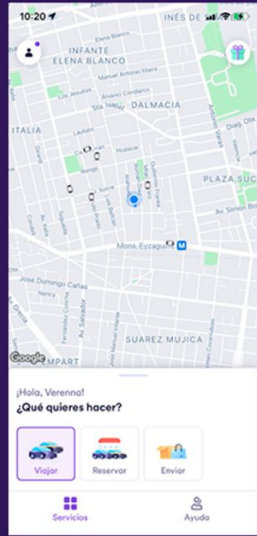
10:20
INÉS DE
INFANTE
ELENA BLANCO
Manuel Antonio Maira
Los Jesuitas
Sta. Isabel
DALMACIA
Diag. Oriente
PLAZA SUC
Av. Simon Bo
Mons. Eyzaguirre
Pedro Cañas
SUAREZ MUJICA
Google
EMPART
¡Hola, Verenna!
¿Qué quieres hacer?
Viajar
Reservar
Enviar
Servicios
Ayuda